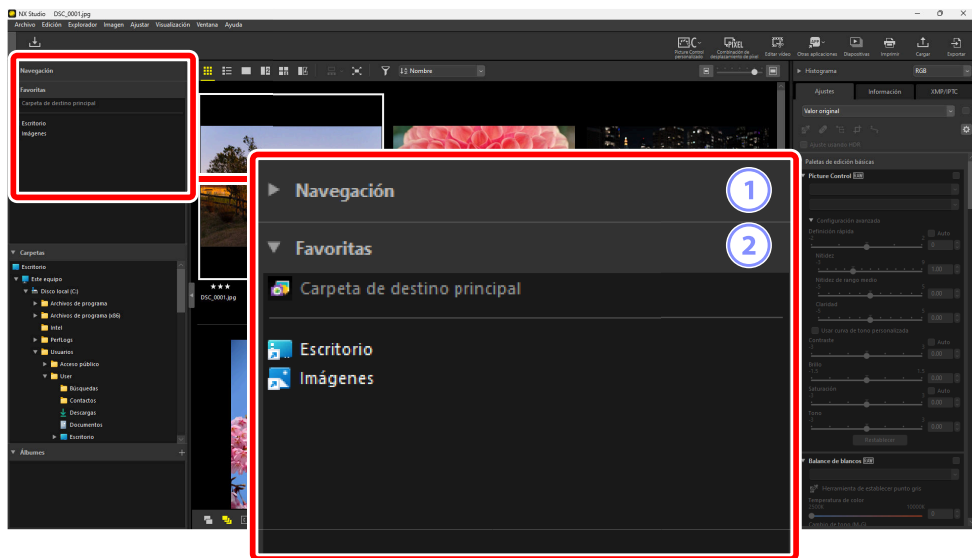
NX Studio DSC_0001.jpg

Archivo Edición Explorador Imagen Ajustar Visualización Ventana Ayuda

Picture Control personalizado
Combinación de desplazamiento de píxel
Editar vídeo
Otras aplicaciones
Diapositivas
Imprimir
Cargar
Exportar

Navegación
Favoritas
Carpeta de destino principal
Escritorio
Imágenes

Nombre

★★★
DSC_0001.jpg

Carpetas
Escritorio
Este equipo
Disco local (C:)
Archivos de programa
Archivos de programa (x86)
Intel
PerfLogs
Usuarios
Acceso público
User
Búsquedas
Contactos
Descargas
Documentos
Escritorio

Álbumes

Navegación 1
Favoritas 2
Carpeta de destino principal
Escritorio
Imágenes

Histograma
RGB
Ajustes
Información
XMP/IPTC
Valor original
Paletas de edición básicas
Picture Control
Configuración avanzada
Definición rápida
Auto
Nitidez
Nitidez de rango medio
Claridad
Usar curva de tono personalizada
Contraste
Auto
Brillo
Saturación
Auto
Tono
Restablecer
Balance de blancos
Herramienta de establecer punto gris
Temperatura de color